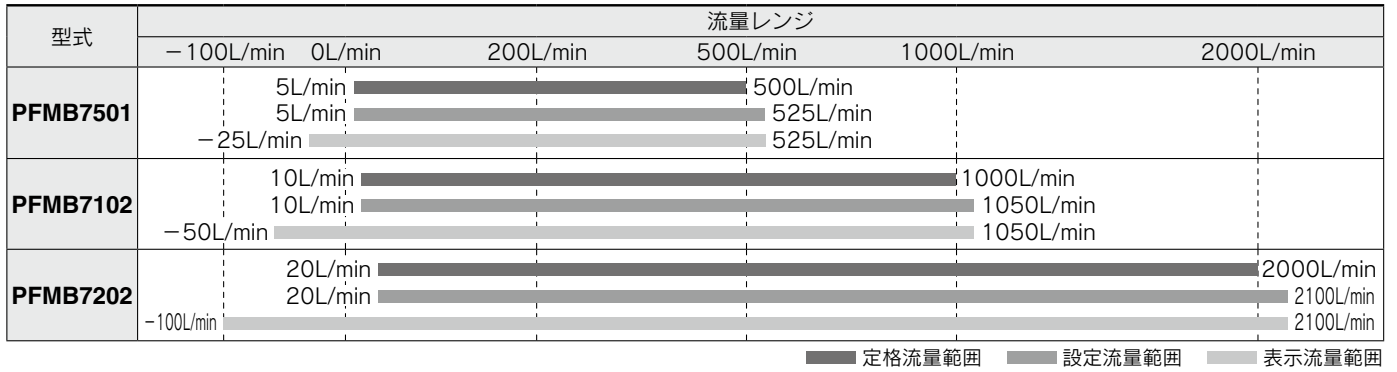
| 型式 | 流量レンジ |
|---|---|
| | −100L/min 0L/min 200L/min 500L/min 1000L/min 2000L/min |
| **PFMB7501** | 5L/min 500L/min<br>5L/min 525L/min<br>−25L/min 525L/min |
| **PFMB7102** | 10L/min 1000L/min<br>10L/min 1050L/min<br>−50L/min 1050L/min |
| **PFMB7202** | 20L/min 2000L/min<br>20L/min 2100L/min<br>−100L/min 2100L/min |

定格流量範囲 設定流量範囲 表示流量範囲